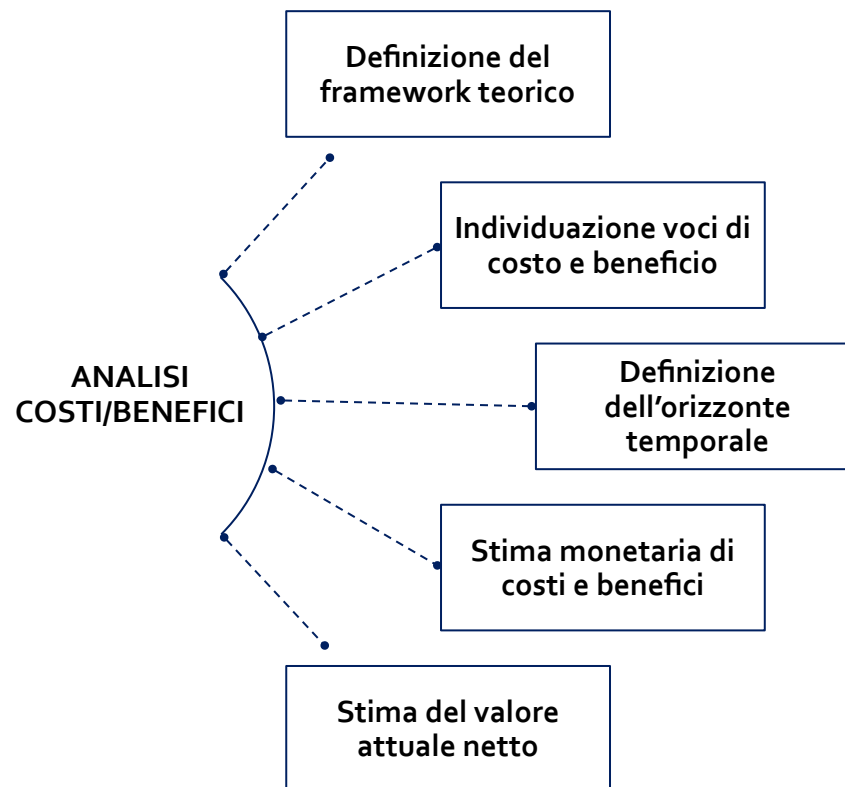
Definizione del framework teorico

Individuazione voci di costo e beneficio

ANALISI COSTI/BENEFICI

Definizione dell’orizzonte temporale

Stima monetaria di costi e benefici

Stima del valore attuale netto